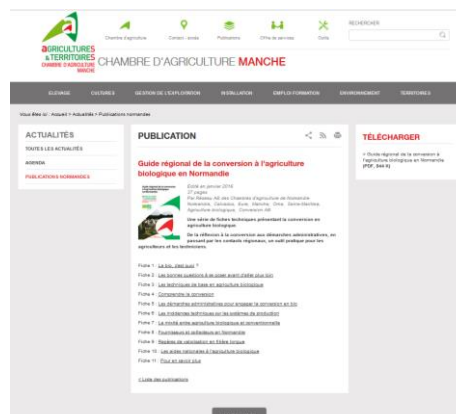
AGRICULTURES & TERRITOIRES CHAMBRE D'AGRICULTURE MANCHE

CHAMBRE D'AGRICULTURE MANCHE

Chambre d'agriculture · Contact - accès · Publications · Offre de services · Outils

RECHERCHER

ÉLEVAGE · CULTURES · GESTION DE L'EXPLOITATION · INSTALLATION · EMPLOI FORMATION · ENVIRONNEMENT · TERRITOIRES

Vous êtes ici : Accueil > Actualités > Publications normandes

ACTUALITÉS

TOUTES LES ACTUALITÉS

AGENDA

PUBLICATIONS NORMANDES

PUBLICATION

Guide régional de la conversion à l'agriculture biologique en Normandie

Édité en janvier 2016
27 pages
Par Réseau AB des Chambres d'agriculture de Normandie
Normandie, Calvados, Eure, Manche, Orne, Seine-Maritime, Agriculture biologique, Conversion AB

Une série de fiches techniques présentant la conversion en agriculture biologique.

De la réflexion à la conversion aux démarches administratives, en passant par les contacts régionaux, un outil pratique pour les agriculteurs et les techniciens.

Fiche 1 : Le bio, c'est quoi ?
Fiche 2 : Les bonnes questions à se poser avant d'aller plus loin
Fiche 3 : Les techniques de base en agriculture biologique
Fiche 4 : Comprendre la conversion
Fiche 5 : Les démarches administratives pour engager la conversion en bio
Fiche 6 : Les incidences techniques sur les systèmes de production
Fiche 7 : La mixité entre agriculture biologique et conventionnelle
Fiche 8 : Fournisseurs et prestataires en Normandie
Fiche 9 : Repères de valorisation en filière longue
Fiche 10 : Les aides nationales à l'agriculture biologique
Fiche 11 : Pour en savoir plus

Liste des publications

TÉLÉCHARGER

> Guide régional de la conversion à l'agriculture biologique en Normandie (PDF, 544 K)